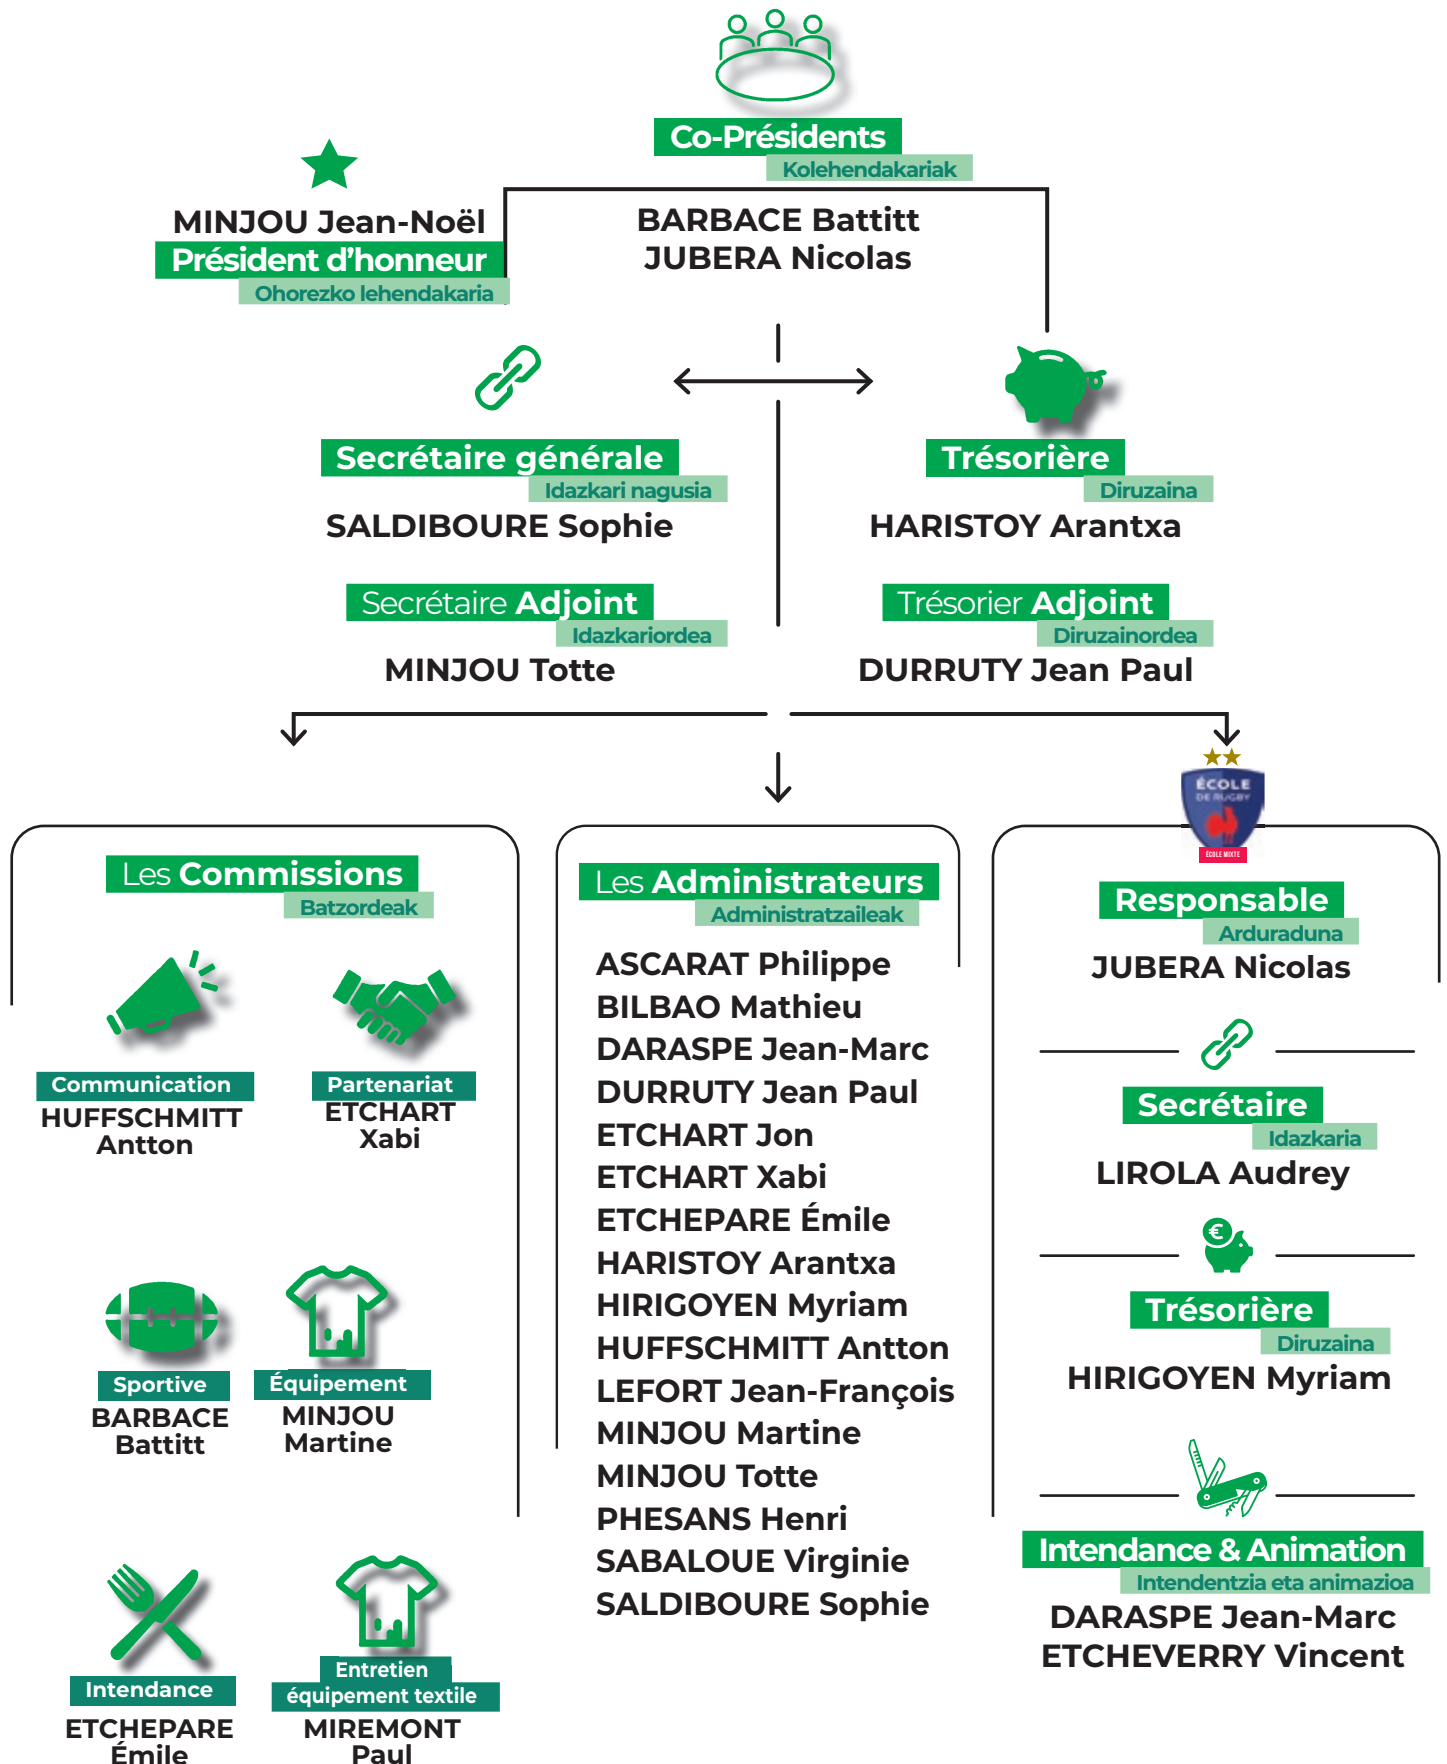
Co-Présidents
Kolehendakariak
BARBACE Battitt
JUBERA Nicolas

MINJOU Jean-Noël
Président d'honneur
Ohorezko lehendakaria

Secrétaire générale
Idazkari nagusia
SALDIBOURE Sophie

Secrétaire Adjoint
Idazkariordea
MINJOU Totte

Trésorière
Diruzaina
HARISTOY Arantxa

Trésorier Adjoint
Diruzainordea
DURRUTY Jean Paul

Les Commissions
Batzordeak

Communication
HUFFSCHMITT Antton

Partenariat
ETCHART Xabi

Sportive
BARBACE Battitt

Équipement
MINJOU Martine

Intendance
ETCHEPARE Émile

Entretien équipement textile
MIREMONT Paul

Les Administrateurs
Administratzaileak
ASCARAT Philippe
BILBAO Mathieu
DARASPE Jean-Marc
DURRUTY Jean Paul
ETCHART Jon
ETCHART Xabi
ETCHEPARE Émile
HARISTOY Arantxa
HIRIGOYEN Myriam
HUFFSCHMITT Antton
LEFORT Jean-François
MINJOU Martine
MINJOU Totte
PHESANS Henri
SABALOUE Virginie
SALDIBOURE Sophie

ÉCOLE DE RUGBY
ÉCOLE MIXTE

Responsable
Arduraduna
JUBERA Nicolas

Secrétaire
Idazkaria
LIROLA Audrey

Trésorière
Diruzaina
HIRIGOYEN Myriam

Intendance & Animation
Intendentzia eta animazioa
DARASPE Jean-Marc
ETCHEVERRY Vincent